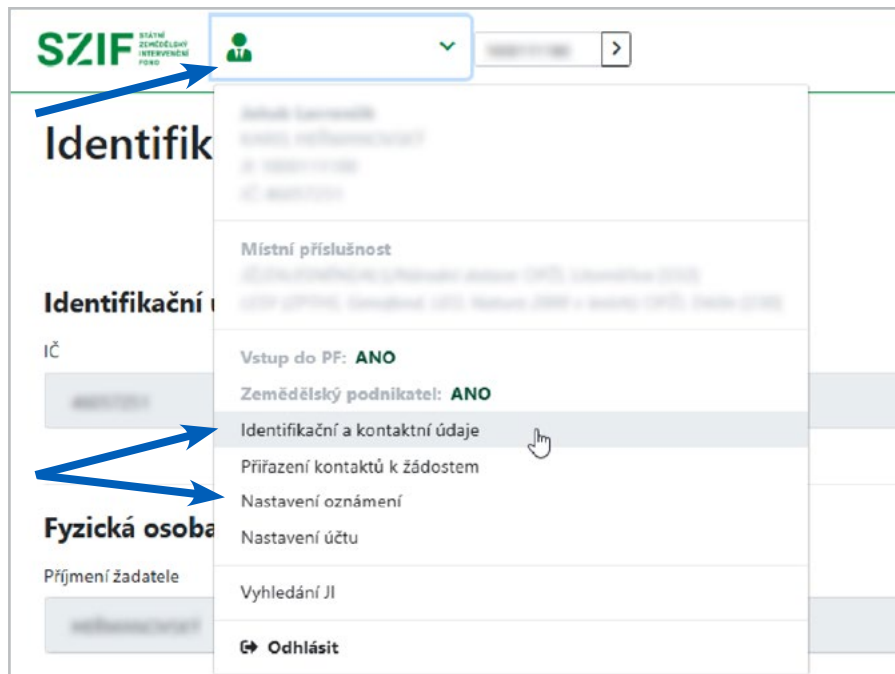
SZIF STÁTNÍ ZEMĚDĚLSKÝ INTERVENČNÍ FOND

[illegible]

Identifik

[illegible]

Místní příslušnost
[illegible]

Identifikační ú

IČ

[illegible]

Vstup do PF: ANO

Zemědělský podnikatel: ANO

Identifikační a kontaktní údaje

Přiřazení kontaktů k žádostem

Nastavení oznámení

Fyzická osoba

Nastavení účtu

Příjmení žadatele

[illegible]

Vyhledání JI

Odhlásit